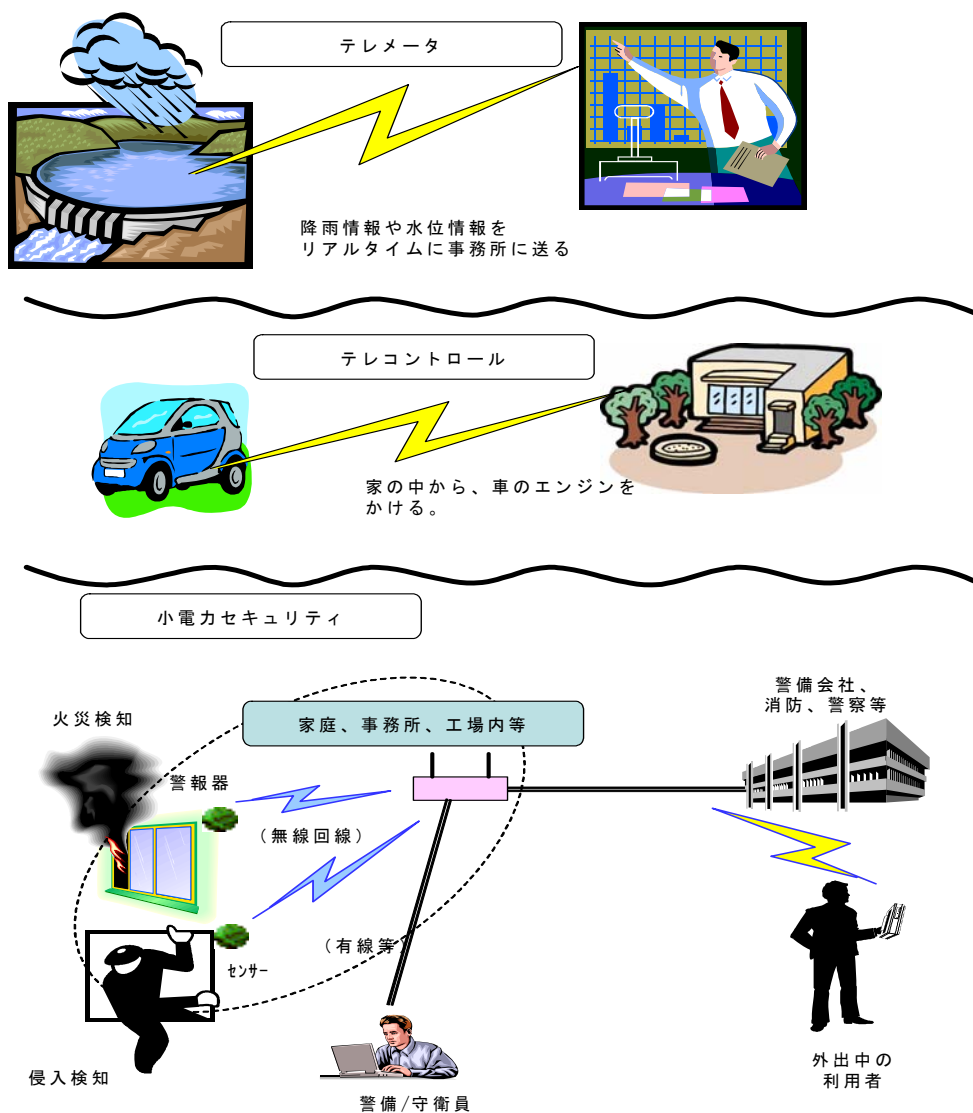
テレメータ

降雨情報や水位情報を
リアルタイムに事務所に送る

テレコントロール

家の中から、車のエンジンを
かける。

小電力セキュリティ

火災検知

家庭、事務所、工場内等

警備会社、
消防、警察等

警報器

（無線回線）

（有線等）

センサー

侵入検知

警備/守衛員

外出中の
利用者